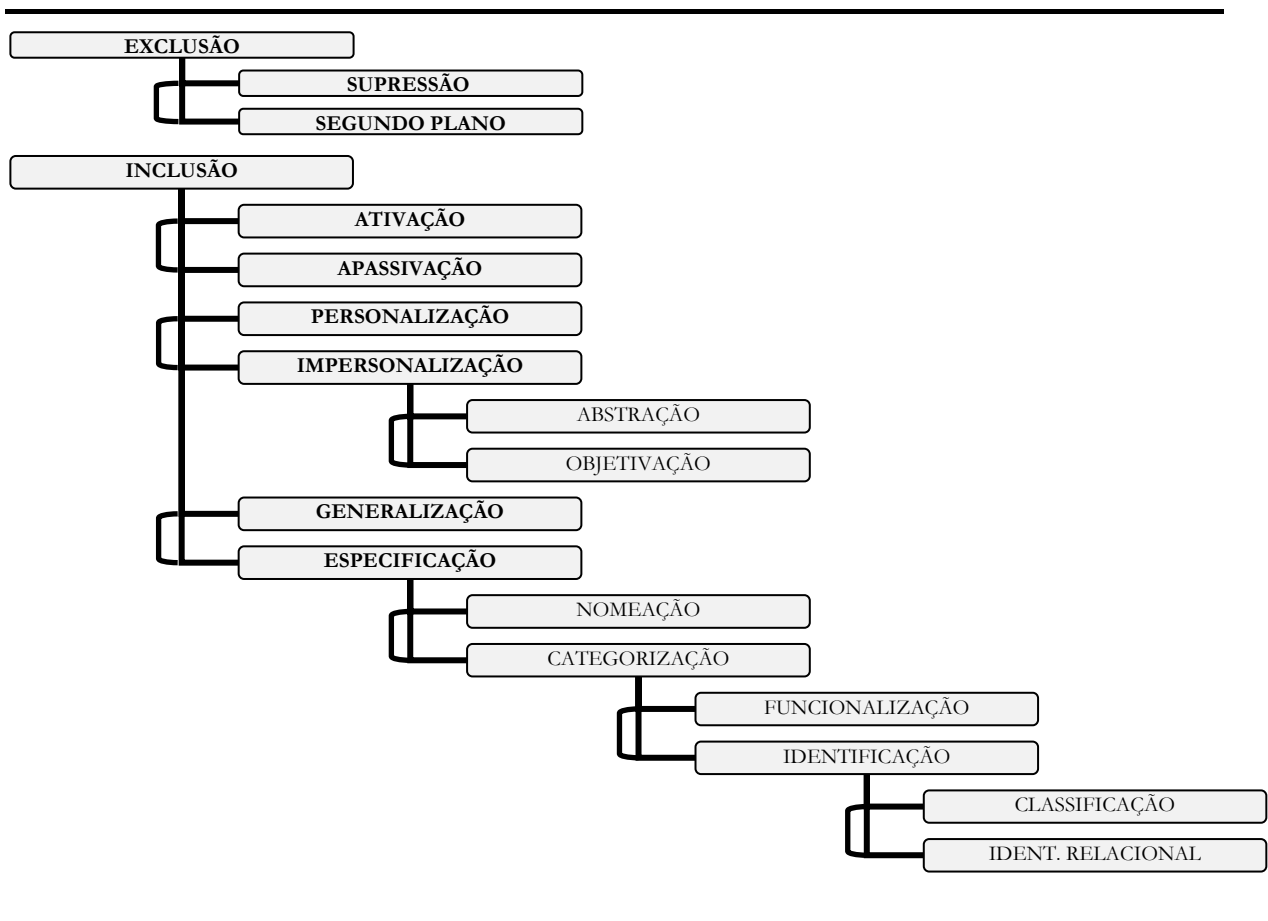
EXCLUSÃO

SUPRESSÃO

SEGUNDO PLANO

INCLUSÃO

ATIVAÇÃO

APASSIVAÇÃO

PERSONALIZAÇÃO

IMPERSONALIZAÇÃO

ABSTRAÇÃO

OBJETIVAÇÃO

GENERALIZAÇÃO

ESPECIFICAÇÃO

NOMEAÇÃO

CATEGORIZAÇÃO

FUNCIONALIZAÇÃO

IDENTIFICAÇÃO

CLASSIFICAÇÃO

IDENT. RELACIONAL